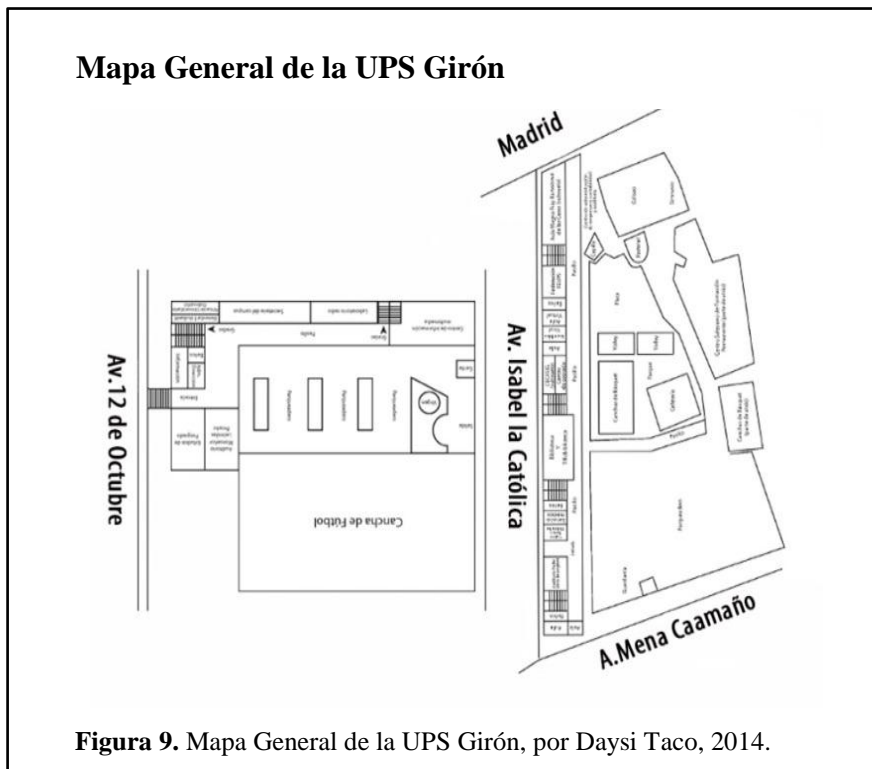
Mapa General de la UPS Girón

Madrid

Av. 12 de Octubre

Av. Isabel la Católica

A. Mena Caamaño

Cancha de Fútbol

Secretaría del campus

Laboratorio radio

Patio

Parqueadero

Parqueadero

Parqueadero

Parqueadero

Virgen

Entrada

Información

Biblioteca

Patio

Plaza

Coliseo

Gimnasio

Cafetería

Cancha de Básquet

Parqueadero

Guardianía

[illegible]